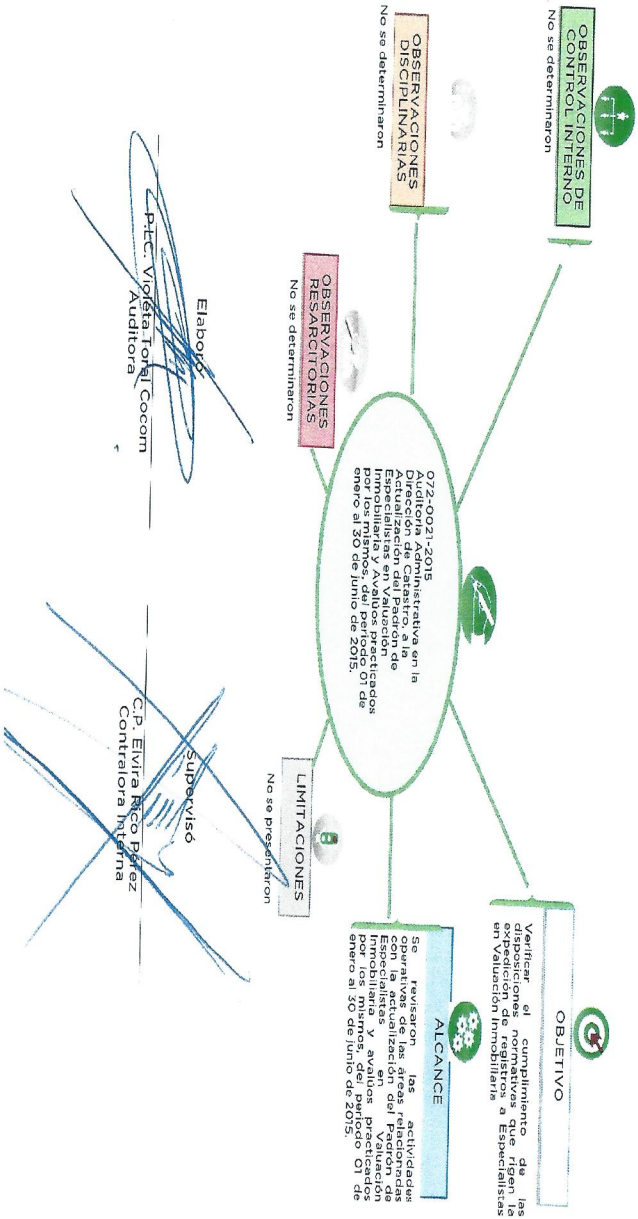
OBSERVACIONES DE CONTROL INTERNO

No se determinaron

OBSERVACIONES DISCIPLINARIAS

No se determinaron

OBSERVACIONES RESARCITORIAS

No se determinaron

072-0021-2015
Auditoría Administrativa en la Dirección de Catastro, a la Actualización del Padrón de Especialistas en Valuación Inmobiliaria y Avalúos practicados por los mismos, del periodo 01 de enero al 30 de junio de 2015.

LIMITACIONES

No se presentaron

OBJETIVO

Verificar el cumplimiento de las disposiciones normativas que rigen la expedición de registros a Especialistas en Valuación Inmobiliaria

ALCANCE

Se revisaron las actividades operativas de las áreas relacionadas con la Actualización del Padrón de Especialistas en Valuación Inmobiliaria y avalúos practicados por los mismos, del periodo 01 de enero al 30 de junio de 2015.

Elaboró

P.L.C. Violeta Tonal Cocom
Auditora

Supervisó

C.P. Elvira Rico Pérez
Contralora Interna